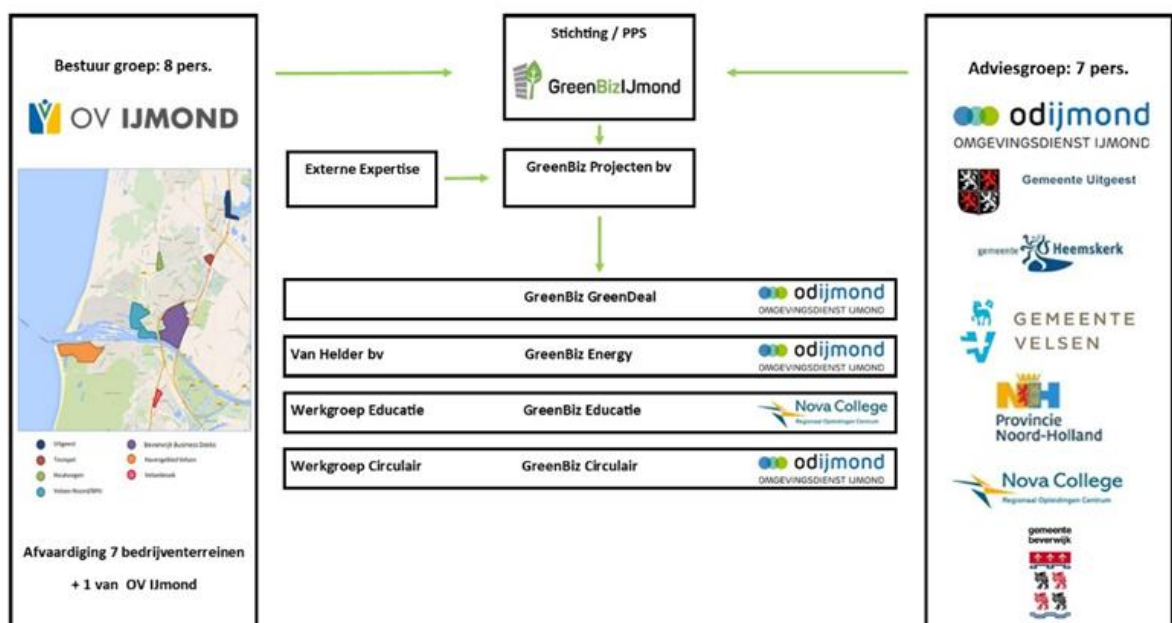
Bestuur groep: 8 pers.

OV IJMOND

Uitgeest
Tecopet
Heuhagen
Velsen-Noord/BPS
Beverwijk Business Docks
Noorgebied Velsen
Velserbroek

Afvaardiging 7 bedrijventerreinen

+ 1 van OV IJmond

Stichting / PPS

GreenBizIJmond

Externe Expertise

GreenBiz Projecten bv

GreenBiz GreenDeal

odijmond OMGEVINGSDIENST IJMOND

Van Helder bv

GreenBiz Energy

odijmond OMGEVINGSDIENST IJMOND

Werkgroep Educatie

GreenBiz Educatie

Nova College Regionaal Opleidingen Centrum

Werkgroep Circulair

GreenBiz Circulair

odijmond OMGEVINGSDIENST IJMOND

Adviesgroep: 7 pers.

odijmond OMGEVINGSDIENST IJMOND

Gemeente Uitgeest

gemeente Heemskerk

GEMEENTE VELSEN

Provincie Noord-Holland

Nova College Regionaal Opleidingen Centrum

gemeente beverwijk